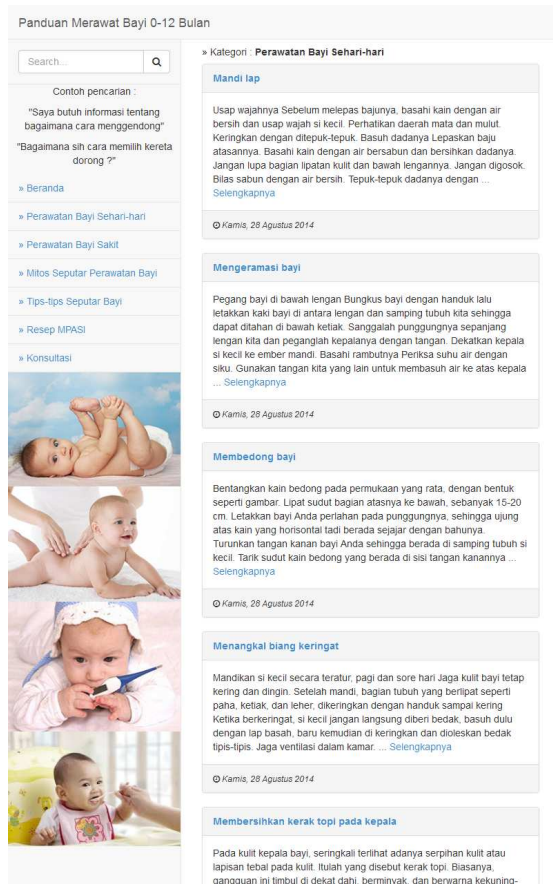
Panduan Merawat Bayi 0-12 Bulan

Search...

Contoh pencarian :

"Saya butuh informasi tentang bagaimana cara menggendong"

"Bagaimana sih cara memilih kereta dorong ?"

» Beranda

» Perawatan Bayi Sehari-hari

» Perawatan Bayi Sakit

» Mitos Seputar Perawatan Bayi

» Tips-tips Seputar Bayi

» Resep MPASI

» Konsultasi

» Kategori : Perawatan Bayi Sehari-hari

Mandi lap

Usap wajahnya Sebelum melepas bajunya, basahi kain dengan air bersih dan usap wajah si kecil. Perhatikan daerah mata dan mulut. Keringkan dengan ditepuk-tepuk. Basuh dadanya Lepaskan baju atasannya. Basahi kain dengan air bersabun dan bersihkan dadanya. Jangan lupa bagian lipatan kulit dan bawah lengannya. Jangan digosok. Bilas sabun dengan air bersih. Tepuk-tepuk dadanya dengan ... Selengkapnya

Kamis, 28 Agustus 2014

Mengeramasi bayi

Pegang bayi di bawah lengan Bungkus bayi dengan handuk lalu letakkan kaki bayi di antara lengan dan samping tubuh kita sehingga dapat ditahan di bawah ketiak. Sanggalah punggungnya sepanjang lengan kita dan peganglah kepalanya dengan tangan. Dekatkan kepala si kecil ke ember mandi. Basahi rambutnya Periksa suhu air dengan siku. Gunakan tangan kita yang lain untuk membasuh air ke atas kepala ... Selengkapnya

Kamis, 28 Agustus 2014

Membedong bayi

Bentangkan kain bedong pada permukaan yang rata, dengan bentuk seperti gambar. Lipat sudut bagian atasnya ke bawah, sebanyak 15-20 cm. Letakkan bayi Anda perlahan pada punggungnya, sehingga ujung atas kain yang horisontal tadi berada sejajar dengan bahunya. Turunkan tangan kanan bayi Anda sehingga berada di samping tubuh si kecil. Tarik sudut kain bedong yang berada di sisi tangan kanannya ... Selengkapnya

Kamis, 28 Agustus 2014

Menangkal biang keringat

Mandikan si kecil secara teratur, pagi dan sore hari Jaga kulit bayi tetap kering dan dingin. Setelah mandi, bagian tubuh yang berlipat seperti paha, ketiak, dan leher, dikeringkan dengan handuk sampai kering Ketika berkeringat, si kecil jangan langsung diberi bedak, basuh dulu dengan lap basah, baru kemudian di keringkan dan dioleskan bedak tipis-tipis. Jaga ventilasi dalam kamar. ... Selengkapnya

Kamis, 28 Agustus 2014

Membersihkan kerak topi pada kepala

Pada kulit kepala bayi, seringkali terlihat adanya serpihan kulit atau lapisan tebal pada kulit. Itulah yang disebut kerak topi. Biasanya, gangguan ini timbul di dekat dahi, berminyak, dan berwarna kekuning-